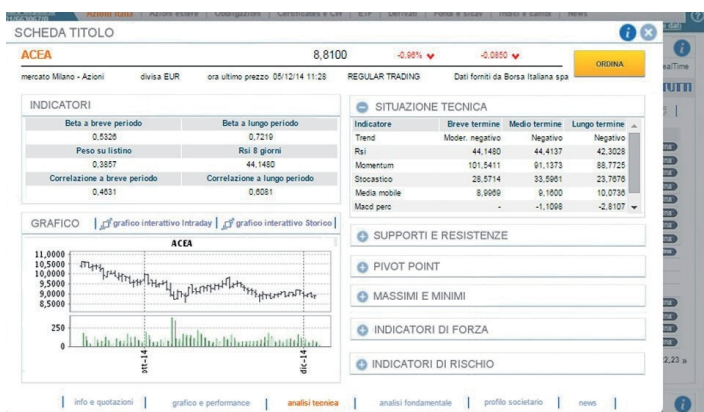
Azioni Italia | Azioni estere | Obbligazioni | Certificates e CW | ETF | Derivati | Fondi e Sicav | Tassi e Cambi | News

SCHEDA TITOLO

ACEA 8,8100 -0,96% -0,0850

ORDINA

mercato Milano - Azioni divisa EUR ora ultimo prezzo 05/12/14 11:28 REGULAR TRADING Dati forniti da Borsa Italiana spa

INDICATORI

| Beta a breve periodo | Beta a lungo periodo |
|---|---|
| 0,5326 | 0,7219 |
| Peso su listino | Rsi 8 giorni |
| 0,3857 | 44,1480 |
| Correlazione a breve periodo | Correlazione a lungo periodo |
| 0,4631 | 0,6081 |

GRAFICO | grafico interattivo Intraday | grafico interattivo Storico

ACEA

11,0000
10,5000
10,0000
9,5000
9,0000
8,5000

250
0

ott-14 dic-14

SITUAZIONE TECNICA

| Indicatore | Breve termine | Medio termine | Lungo termine |
|---|---|---|---|
| Trend | Moder. negativo | Negativo | Negativo |
| Rsi | 44,1480 | 44,4137 | 42,3028 |
| Momentum | 101,5411 | 91,1373 | 88,7725 |
| Stocastico | 28,5714 | 33,5961 | 23,7676 |
| Media mobile | 8,9969 | 9,1600 | 10,0736 |
| Macd perc | - | -1,1098 | -2,8107 |

SUPPORTI E RESISTENZE

PIVOT POINT

MASSIMI E MINIMI

INDICATORI DI FORZA

INDICATORI DI RISCHIO

info e quotazioni | grafico e performance | analisi tecnica | analisi fondamentale | profilo societario | news

ealTime

2,23 »